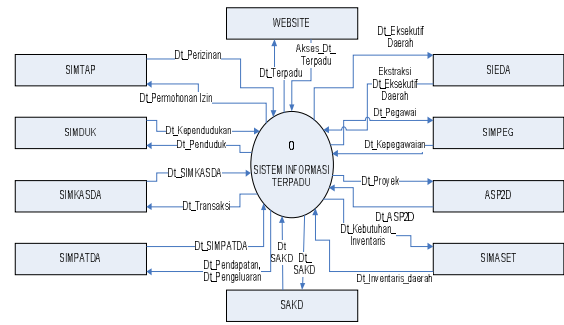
WEBSITE

SIMTAP

SIMDUK

SIMKASDA

SIMPATDA

SIEDA

SIMPEG

ASP2D

SIMASET

SAKD

0

SISTEM INFORMASI TERPADU

Dt_Perizinan

Dt_Permohonan Izin

Dt_Kependudukan

Dt_Penduduk

Dt_SIMKASDA

Dt_Transaksi

Dt_SIMPATDA

Dt_Pendapatan, Dt_Pengeluaran

Dt_Terpadu

Aksas_Dt_ Terpadu

Dt_Eksekutif Daerah

Ekstraksi Dt_Eksekutif Daerah

Dt_Pegawai

Dt_Kepegawaian

Dt_Proyek

Dt_ASP2D

Dt_Kebutuhan_ Inventaris

Dt_Inventaris_daerah

Dt SAKD

Dt_ SAKD